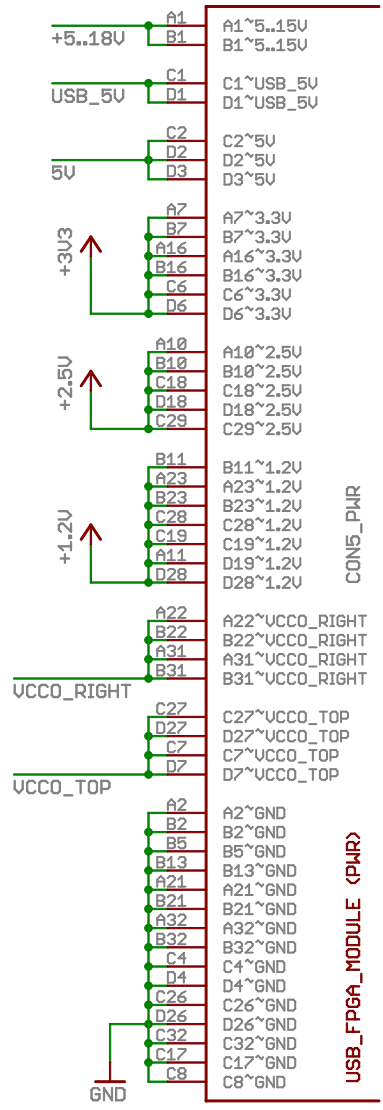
+5..18V
A1
B1
A1~5..15V
B1~5..15V
USB_5V
C1
D1
C1~USB_5V
D1~USB_5V
5V
C2
D2
D3
C2~5V
D2~5V
D3~5V
+3V3
A7
B7
A16
B16
C6
D6
A7~3.3V
B7~3.3V
A16~3.3V
B16~3.3V
C6~3.3V
D6~3.3V
+2.5V
A10
B10
C18
D18
C29
A10~2.5V
B10~2.5V
C18~2.5V
D18~2.5V
C29~2.5V
+1.2V
B11
A23
B23
C28
C19
A11
D28
B11~1.2V
A23~1.2V
B23~1.2V
C28~1.2V
C19~1.2V
D19~1.2V
D28~1.2V
CON5_PWR
VCCO_RIGHT
A22
B22
A31
B31
A22~VCCO_RIGHT
B22~VCCO_RIGHT
A31~VCCO_RIGHT
B31~VCCO_RIGHT
VCCO_TOP
C27
D27
C7
D7
C27~VCCO_TOP
D27~VCCO_TOP
C7~VCCO_TOP
D7~VCCO_TOP
GND
A2
B2
B5
B13
A21
B21
A32
B32
C4
D4
C26
D26
C32
C17
C8
A2~GND
B2~GND
B5~GND
B13~GND
A21~GND
B21~GND
A32~GND
B32~GND
C4~GND
D4~GND
C26~GND
D26~GND
C32~GND
C17~GND
C8~GND
USB_FPGA_MODULE (PWR)